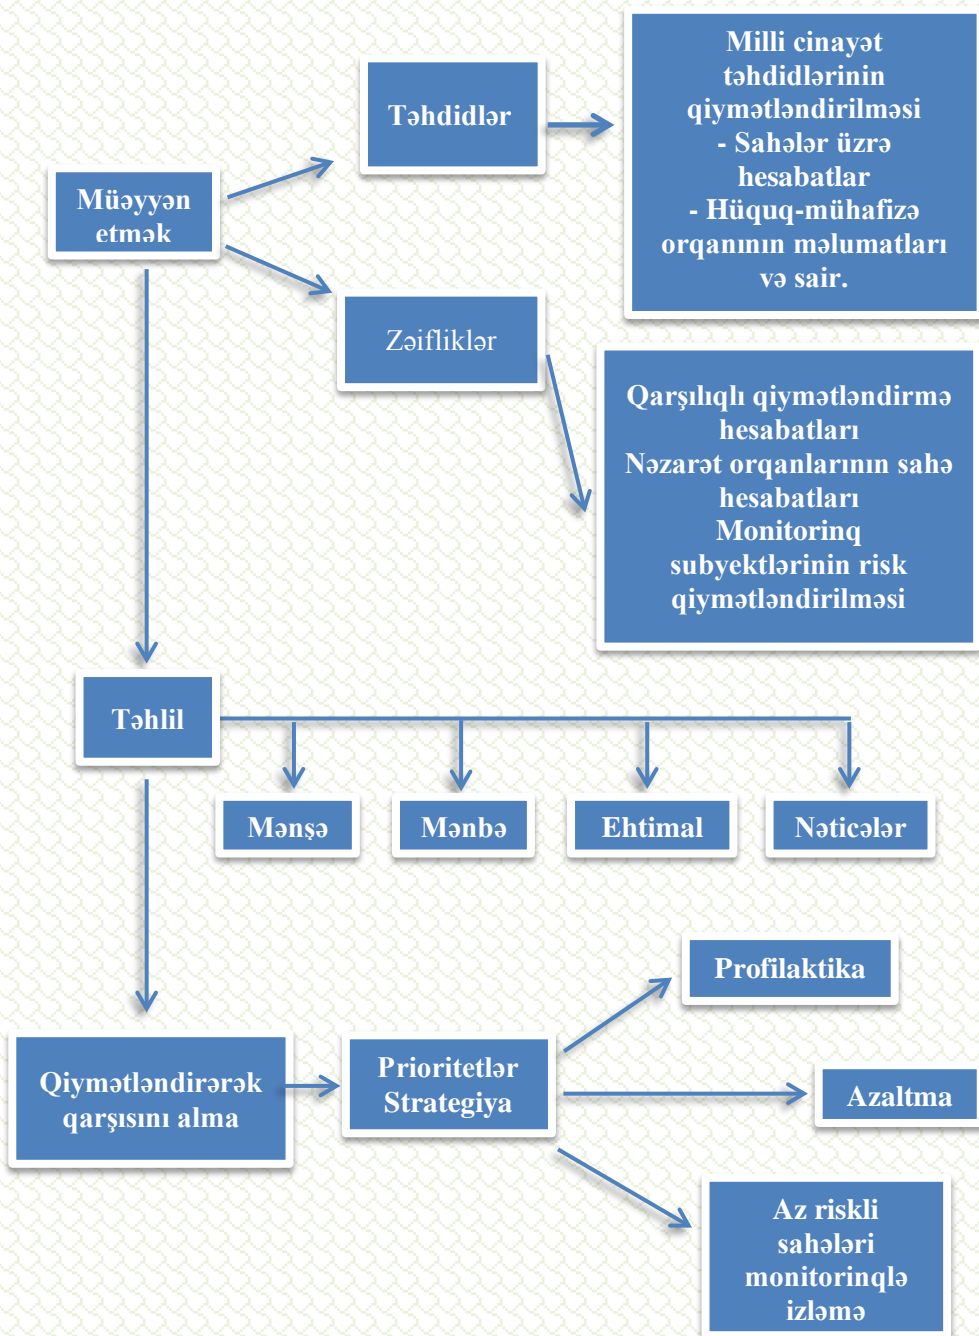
Müəyyən etmək

Təhdidlər

Milli cinayət təhdidlərinin qiymətləndirilməsi
- Sahələr üzrə hesabatlar
- Hüquq-mühafizə orqanının məlumatları və sair.

Zəifliklər

Qarşılıqlı qiymətləndirmə hesabatları
Nəzarət orqanlarının sahə hesabatları
Monitorinq subyektlərinin risk qiymətləndirilməsi

Təhlil

Mənşə

Mənbə

Ehtimal

Nəticələr

Qiymətləndirərək qarşısını alma

Prioritetlər Strategiya

Profilaktika

Azaltma

Az riskli sahələri monitorinqlə izləmə